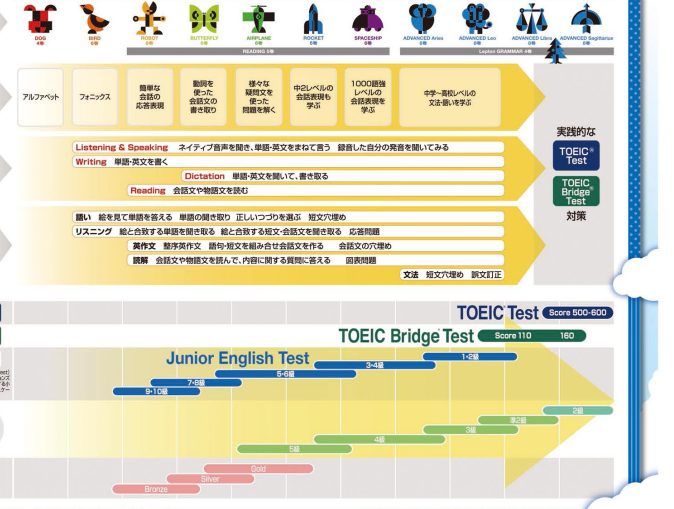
DOG 6巻
BIRD 6巻
ROBOT 6巻
BUTTERFLY 6巻
AIRPLANE 6巻
ROCKET 6巻
SPACESHIP 6巻
READING 5巻
ADVANCED Aries 6巻
ADVANCED Leo 6巻
ADVANCED Libra 6巻
ADVANCED Sagittarius 6巻
Leyton GRAMMAR 4巻

アルファベット
フォニックス
簡単な会話の応答表現
動詞を使った会話文の書き取り
様々な疑問文を使った問題を解く
中2レベルの会話表現も学ぶ
1000語強レベルの会話表現を学ぶ
中学～高校レベルの文法・語いを学ぶ

Listening & Speaking　ネイティブ音声を聞き、単語・英文をまねて言う　録音した自分の発音を聞いてみる
Writing　単語・英文を書く
Dictation　単語・英文を聞いて、書き取る
Reading　会話文や物語文を読む

語い　絵を見て単語を答える　単語の聞き取り　正しいつづりを選ぶ　短文穴埋め
リスニング　絵と合致する単語を聞き取る　絵と合致する短文・会話文を聞き取る　応答問題
英作文　整序英作文　語句・短文を組み合せ会話文を作る　会話文の穴埋め
読解　会話文や物語文を読んで、内容に関する質問に答える　図表問題
文法　短文穴埋め　誤文訂正

実践的な
TOEIC® Test
TOEIC Bridge® Test
対策

TOEIC Test　Score 500-600
TOEIC Bridge Test　Score 110　160
Junior English Test
1・2級
3・4級
5・6級
7・8級
9・10級
2級
準2級
3級
4級
5級
Gold
Silver
Bronze